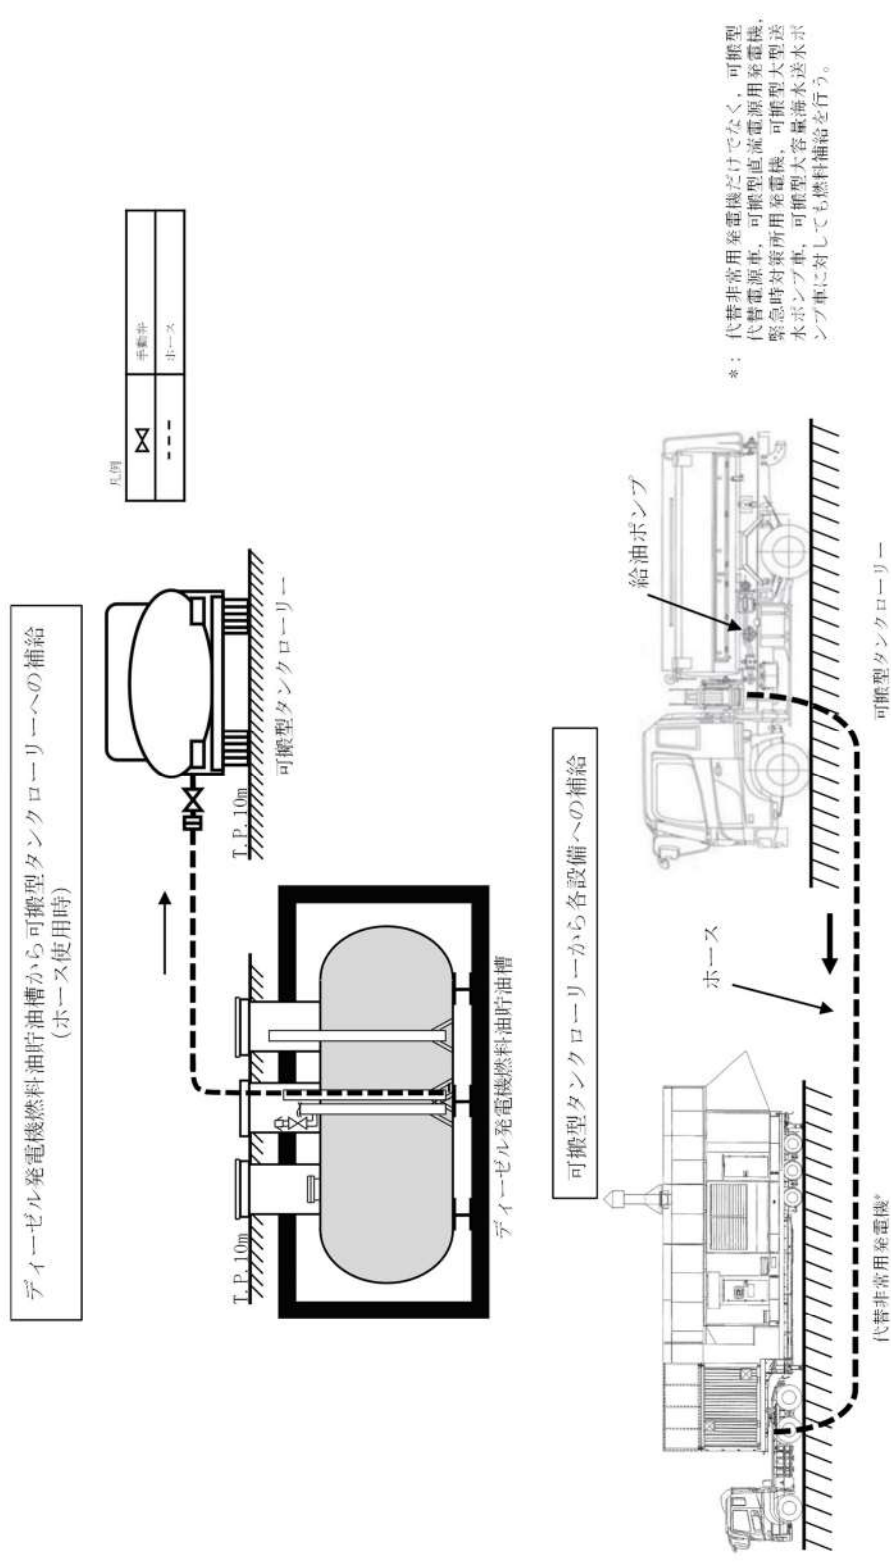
ディーゼル発電機燃料油貯油槽から可搬型タンクローリーへの補給
（ホース使用時）

T.P.10m

T.P.10m

ディーゼル発電機燃料油貯油槽

可搬型タンクローリー

凡例

| ⋈ | 手動弁 |
|---|---|
| - - - | ホース |

可搬型タンクローリーから各設備への補給

ホース

給油ポンプ

代替非常用発電機*

可搬型タンクローリー

*：代替非常用発電機だけでなく，可搬型代替電源車，可搬型直流電源用発電機，緊急時対策所用発電機，可搬型大型送水ポンプ車，可搬型大容量海水送水ポンプ車に対しても燃料補給を行う。